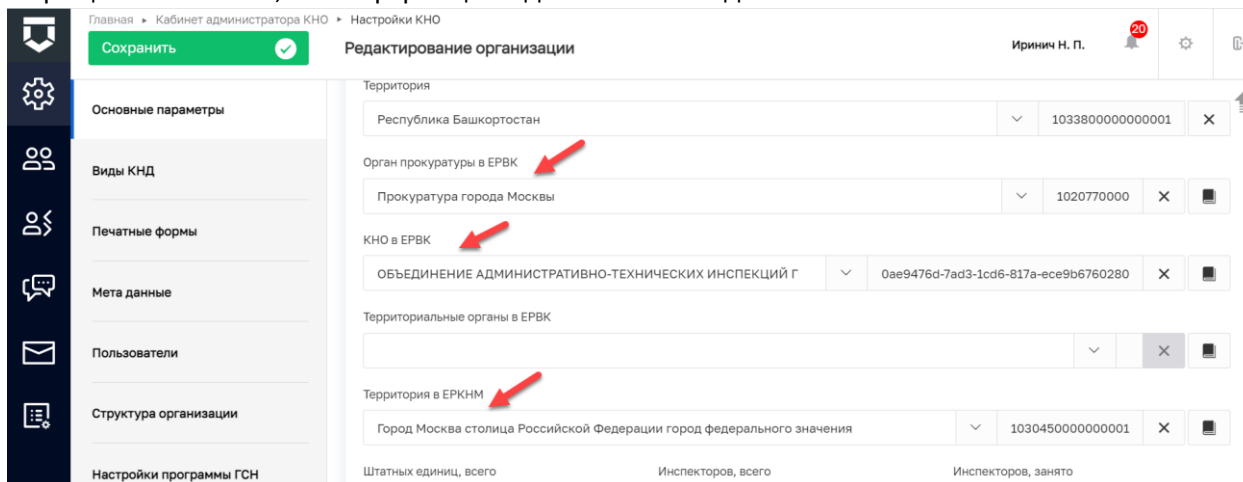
Главная ▸ Кабинет администратора КНО ▸ Настройки КНО

Сохранить

Редактирование организации

Иринич Н. П.

20

Основные параметры

Виды КНД

Печатные формы

Мета данные

Пользователи

Структура организации

Настройки программы ГСН

Территория

Республика Башкортостан

1033800000000001

Орган прокуратуры в ЕРВК

Прокуратура города Москвы

1020770000

КНО в ЕРВК

ОБЪЕДИНЕНИЕ АДМИНИСТРАТИВНО-ТЕХНИЧЕСКИХ ИНСПЕКЦИЙ Г

0ae9476d-7ad3-1cd6-817a-ece9b6760280

Территориальные органы в ЕРВК

Территория в ЕРКНМ

Город Москва столица Российской Федерации город федерального значения

1030450000000001

Штатных единиц, всего

Инспекторов, всего

Инспекторов, занято